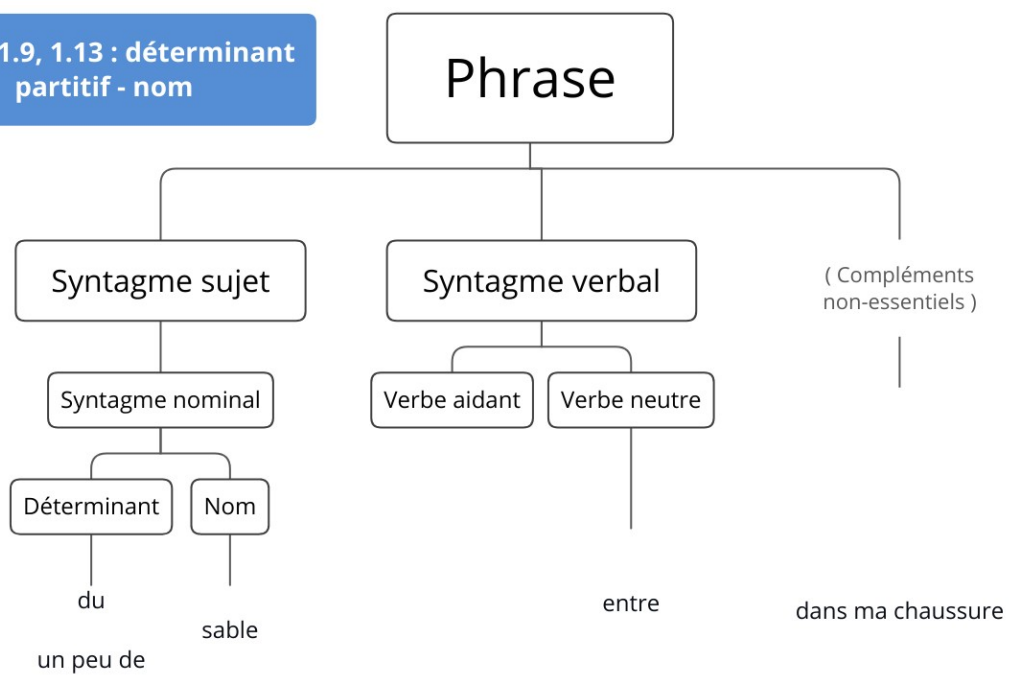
1.9, 1.13 : déterminant partitif - nom

Phrase

Syntagme sujet

Syntagme verbal

( Compléments non-essentiels )

Syntagme nominal

Verbe aidant

Verbe neutre

Déterminant

Nom

du

un peu de

sable

entre

dans ma chaussure